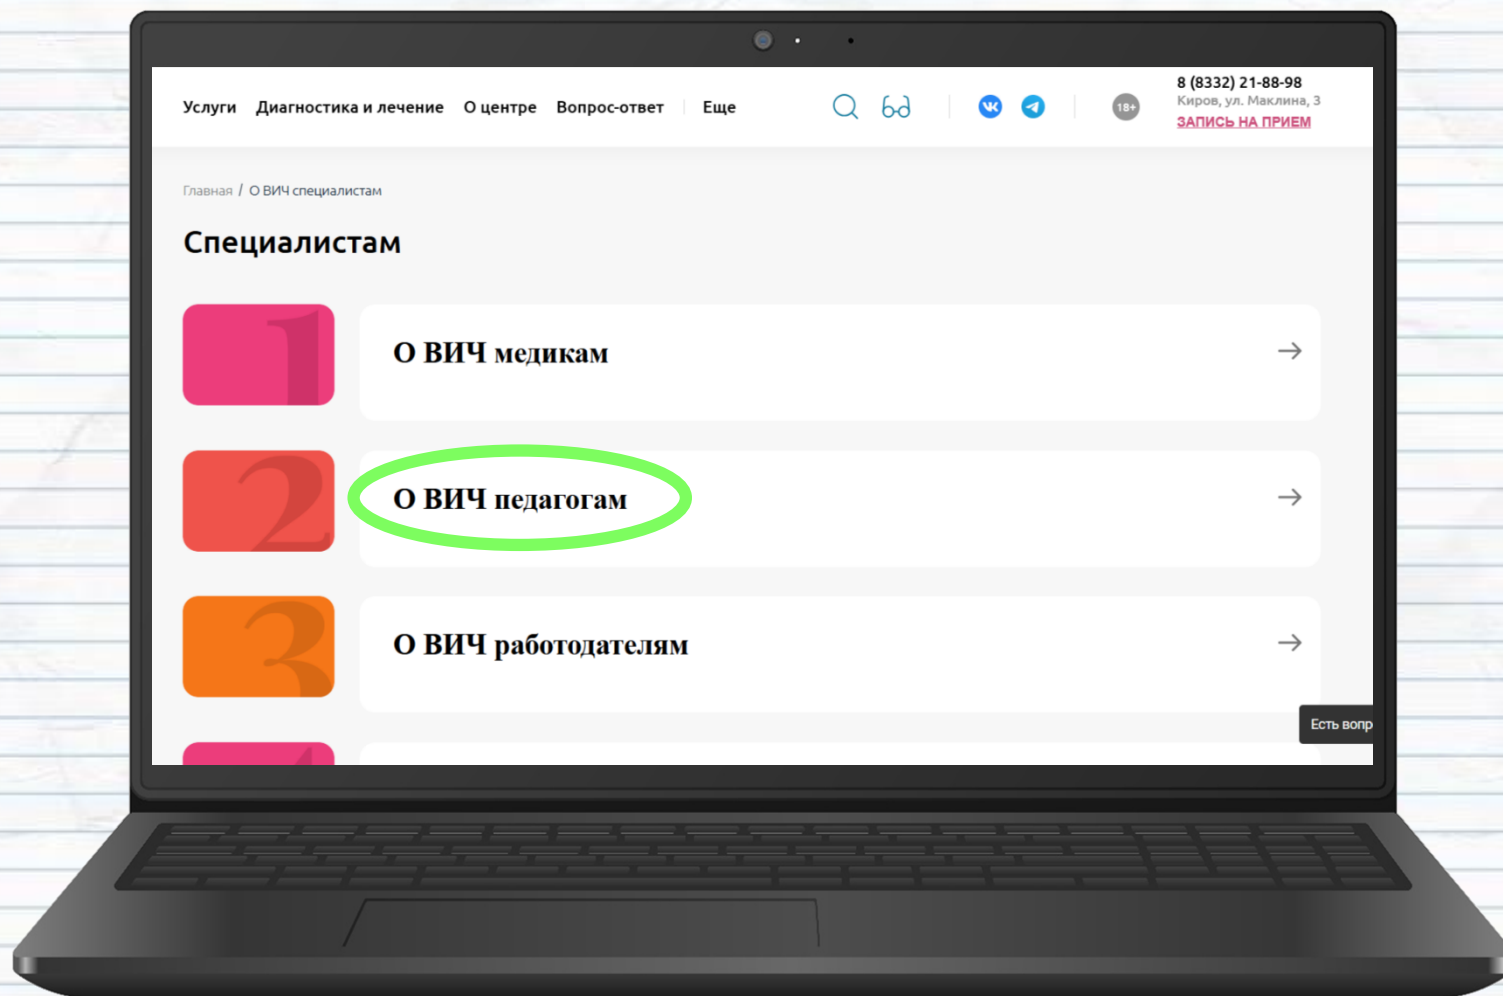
Услуги Диагностика и лечение О центре Вопрос-ответ Еще

18+

8 (8332) 21-88-98
Киров, ул. Маклина, 3
ЗАПИСЬ НА ПРИЕМ

Главная / О ВИЧ специалистам

Специалистам

1
О ВИЧ медикам →

2
О ВИЧ педагогам →

3
О ВИЧ работодателям →

Есть вопр